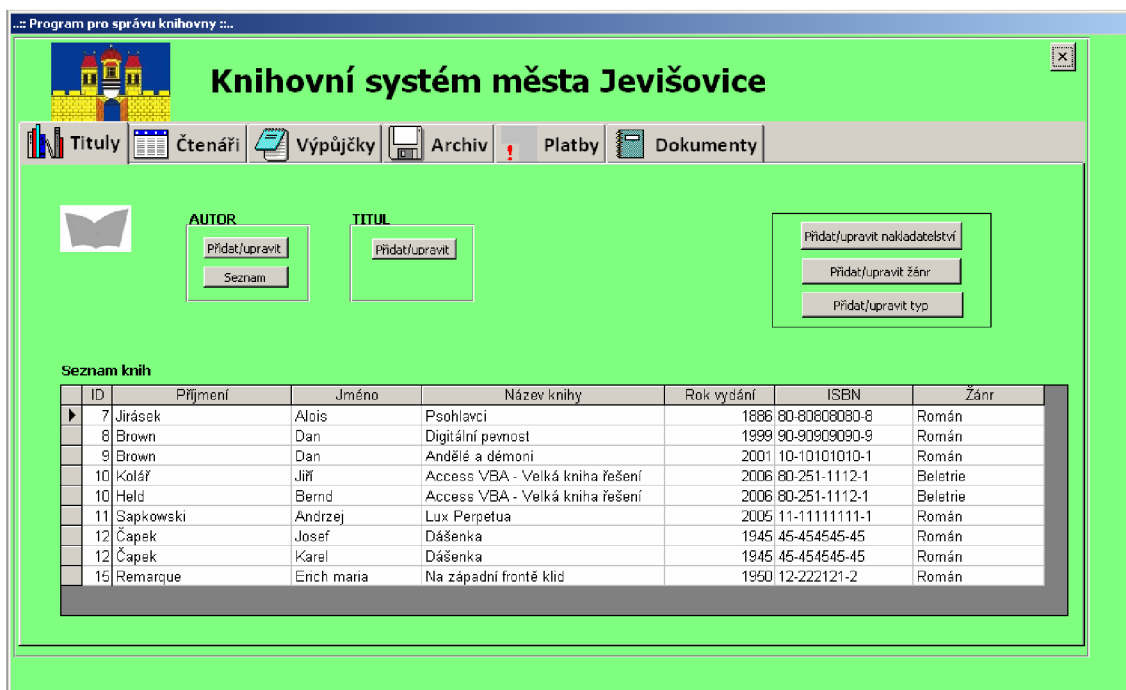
..:: Program pro správu knihovny ::..

Knihovní systém města Jevišovice

Tituly | Čtenáři | Výpůjčky | Archiv | Platby | Dokumenty

AUTOR
Přidat/upravit
Seznam

TITUL
Přidat/upravit

Přidat/upravit nakladatelství
Přidat/upravit žánr
Přidat/upravit typ

Seznam knih

| ID | Příjmení | Jméno | Název knihy | Rok vydání | ISBN | Žánr |
|---|---|---|---|---|---|---|
| 7 | Jirásek | Alois | Psohlavci | 1886 | 80-80808080-8 | Román |
| 8 | Brown | Dan | Digitální pevnost | 1999 | 90-90909090-9 | Román |
| 9 | Brown | Dan | Andělé a démoni | 2001 | 10-10101010-1 | Román |
| 10 | Kolář | Jiří | Access VBA - Velká kniha řešení | 2006 | 80-251-1112-1 | Beletrie |
| 10 | Held | Bernd | Access VBA - Velká kniha řešení | 2006 | 80-251-1112-1 | Beletrie |
| 11 | Sapkowski | Andrzej | Lux Perpetua | 2005 | 11-11111111-1 | Román |
| 12 | Čapek | Josef | Dášenka | 1945 | 45-454545-45 | Román |
| 12 | Čapek | Karel | Dášenka | 1945 | 45-454545-45 | Román |
| 15 | Remarque | Erich maria | Na západní frontě klid | 1950 | 12-222121-2 | Román |